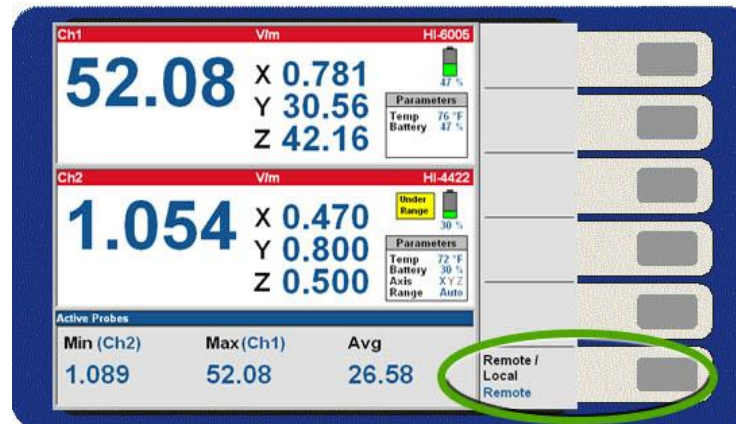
Ch1 V/m HI-6005

52.08 X 0.781 Y 30.56 Z 42.16

47 %

Parameters
Temp 76 °F
Battery 47 %

Ch2 V/m HI-4422

1.054 X 0.470 Y 0.800 Z 0.500

Under Range

30 %

Parameters
Temp 72 °F
Battery 30 %
Axis XYZ
Range Auto

Active Probes

| Min (Ch2) | Max (Ch1) | Avg |
|---|---|---|
| 1.089 | 52.08 | 26.58 |

Remote / Local
Remote